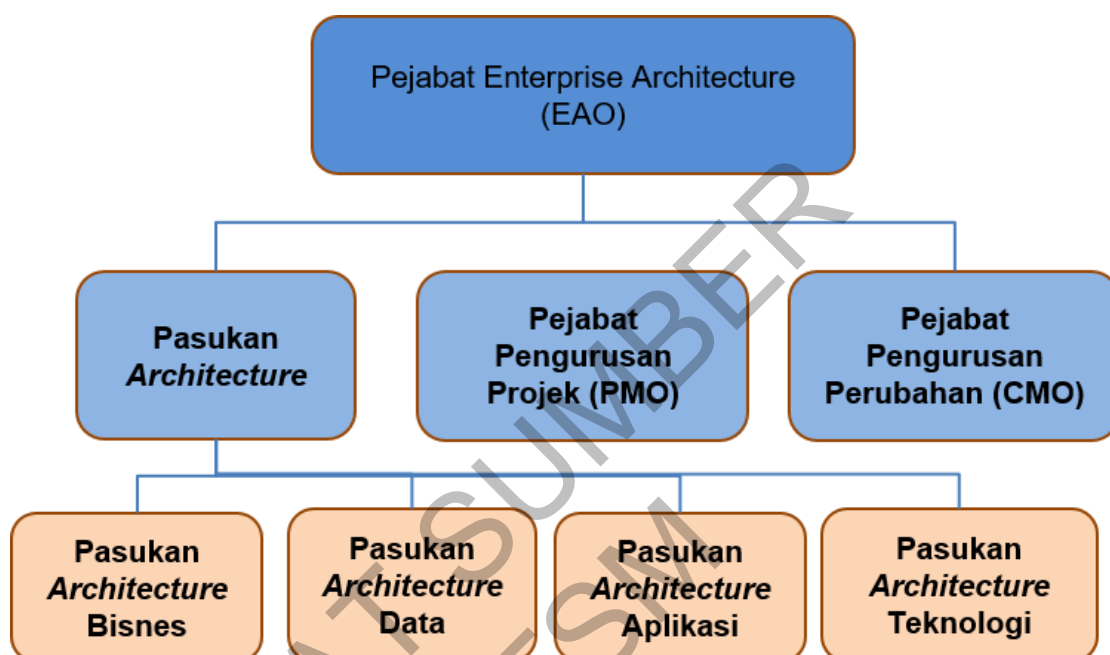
Pejabat Enterprise Architecture (EAO)

Pasukan *Architecture*

Pejabat Pengurusan Projek (PMO)

Pejabat Pengurusan Perubahan (CMO)

Pasukan *Architecture* Bisnes

Pasukan *Architecture* Data

Pasukan *Architecture* Aplikasi

Pasukan *Architecture* Teknologi

SUMBER
SM